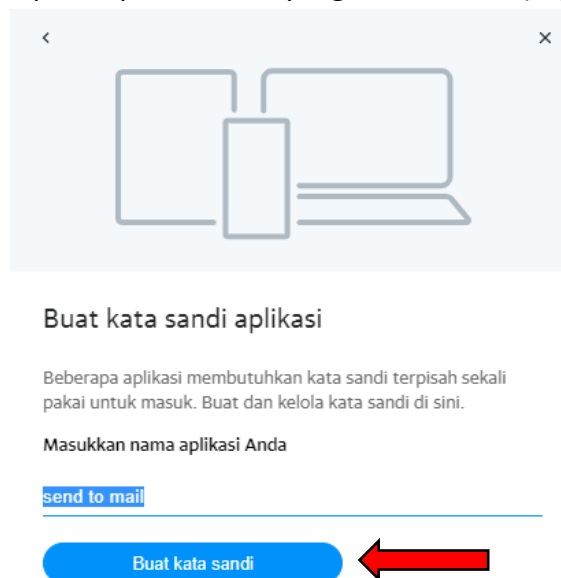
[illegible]

‹ ×

Buat kata sandi aplikasi

Beberapa aplikasi membutuhkan kata sandi terpisah sekali pakai untuk masuk. Buat dan kelola kata sandi di sini.

Masukkan nama aplikasi Anda

send to mail

Buat kata sandi